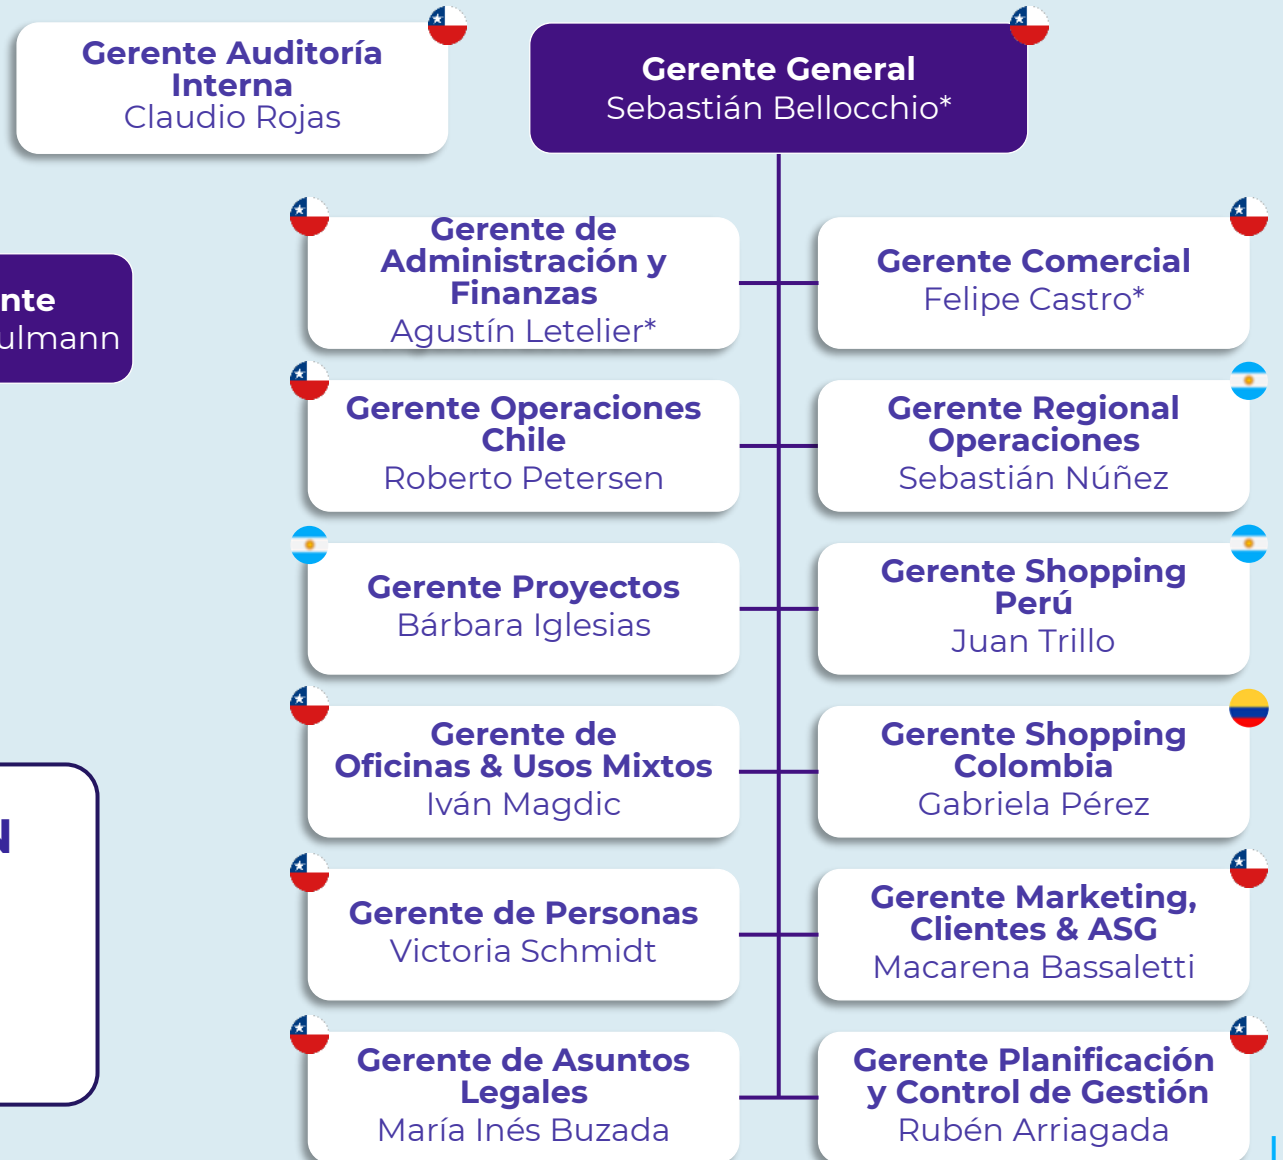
Gerente Auditoría Interna
Claudio Rojas

Gerente General
Sebastián Bellocchio*

nte
ulmann

N

Gerente de Administración y Finanzas
Agustín Letelier*

Gerente Comercial
Felipe Castro*

Gerente Operaciones Chile
Roberto Petersen

Gerente Regional Operaciones
Sebastián Núñez

Gerente Proyectos
Bárbara Iglesias

Gerente Shopping Perú
Juan Trillo

Gerente de Oficinas & Usos Mixtos
Iván Magdic

Gerente Shopping Colombia
Gabriela Pérez

Gerente de Personas
Victoria Schmidt

Gerente Marketing, Clientes & ASG
Macarena Bassaletti

Gerente de Asuntos Legales
María Inés Buzada

Gerente Planificación y Control de Gestión
Rubén Arriagada